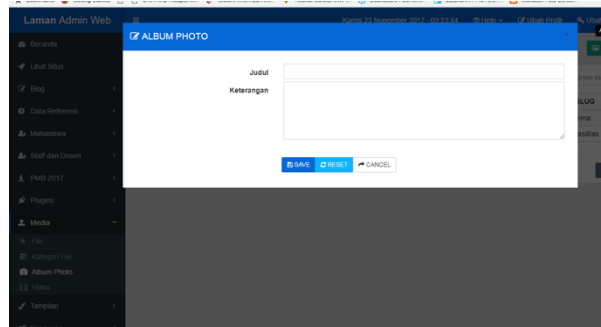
Laman Admin Web

Kamis 23 November 2017 - 09:23:44 Help Ubah Profil Ubah

Beranda
Lihat Situs
Blog
Data Referensi
Mahasiswa
Staff dan Dosen
PMB 2017
Plugins
Media
File
Kategori File
Album Photo
Video
Tampilan

ALBUM PHOTO

Judul

Keterangan

SAVE RESET CANCEL

LUG
ama
asilitas